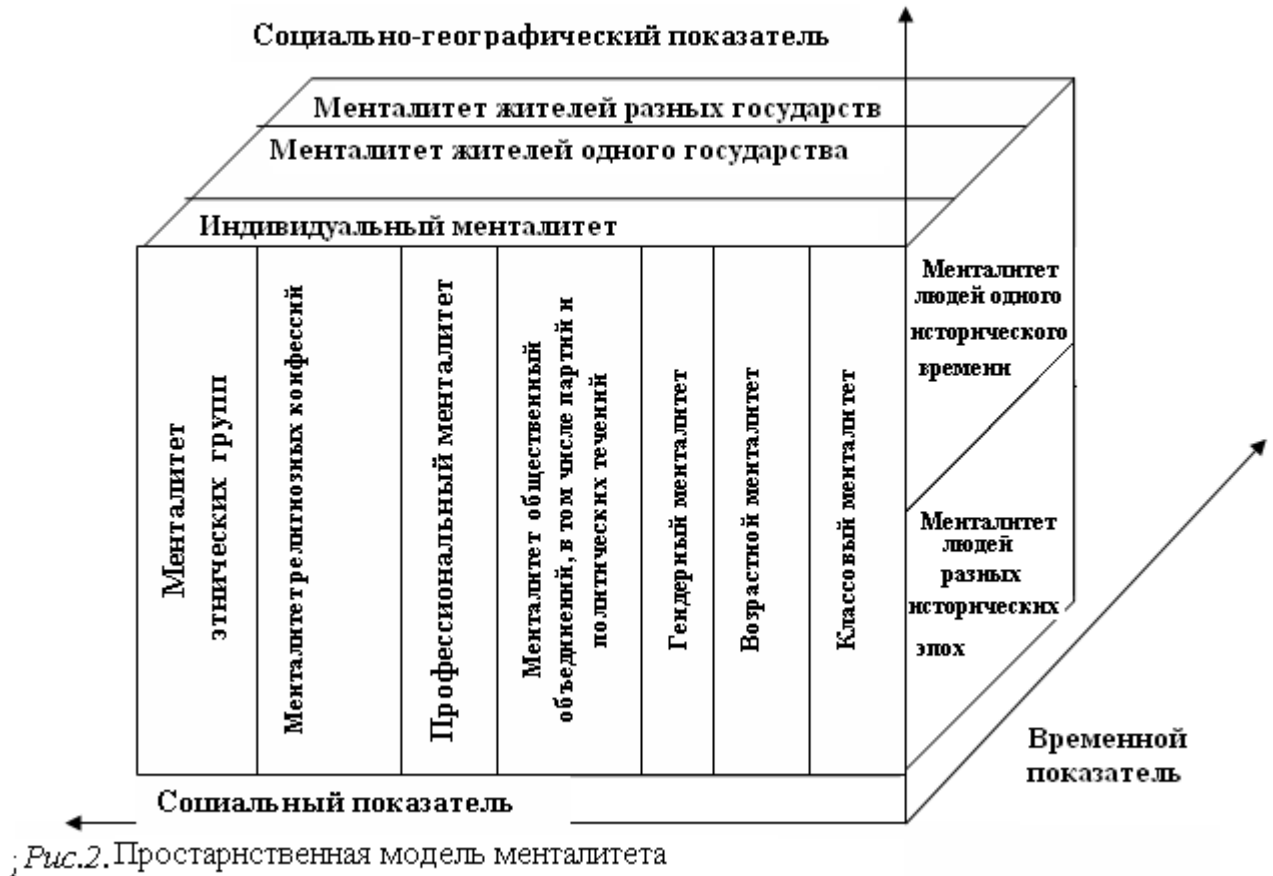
Социально-географический показатель

Менталитет жителей разных государств

Менталитет жителей одного государства

Индивидуальный менталитет

Менталитет этнических групп

Менталитет религиозных конфессий

Профессиональный менталитет

Менталитет общественный объединений, в том числе партий и политических течений

Гендерный менталитет

Возрастной менталитет

Классовый менталитет

Менталитет людей одного исторического времени

Менталитет людей разных исторических эпох

Временной показатель

Социальный показатель

; Рис.2. Простарнственная модель менталитета